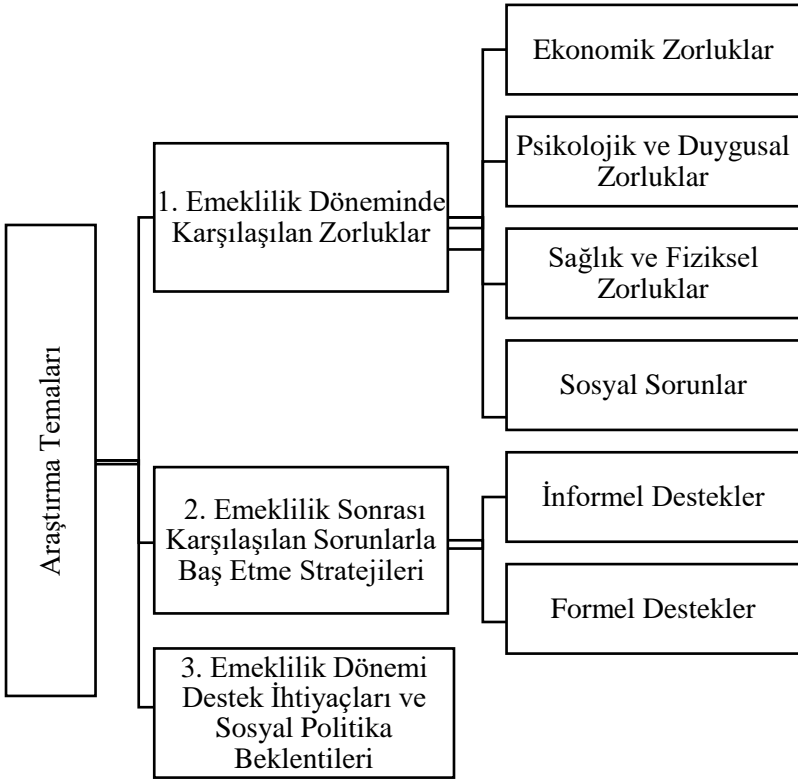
Araştırma Temaları

1. Emeklilik Döneminde Karşılaşılan Zorluklar

Ekonomik Zorluklar

Psikolojik ve Duygusal Zorluklar

Sağlık ve Fiziksel Zorluklar

Sosyal Sorunlar

2. Emeklilik Sonrası Karşılaşılan Sorunlarla Baş Etme Stratejileri

İnformel Destekler

Formel Destekler

3. Emeklilik Dönemi Destek İhtiyaçları ve Sosyal Politika Beklentileri